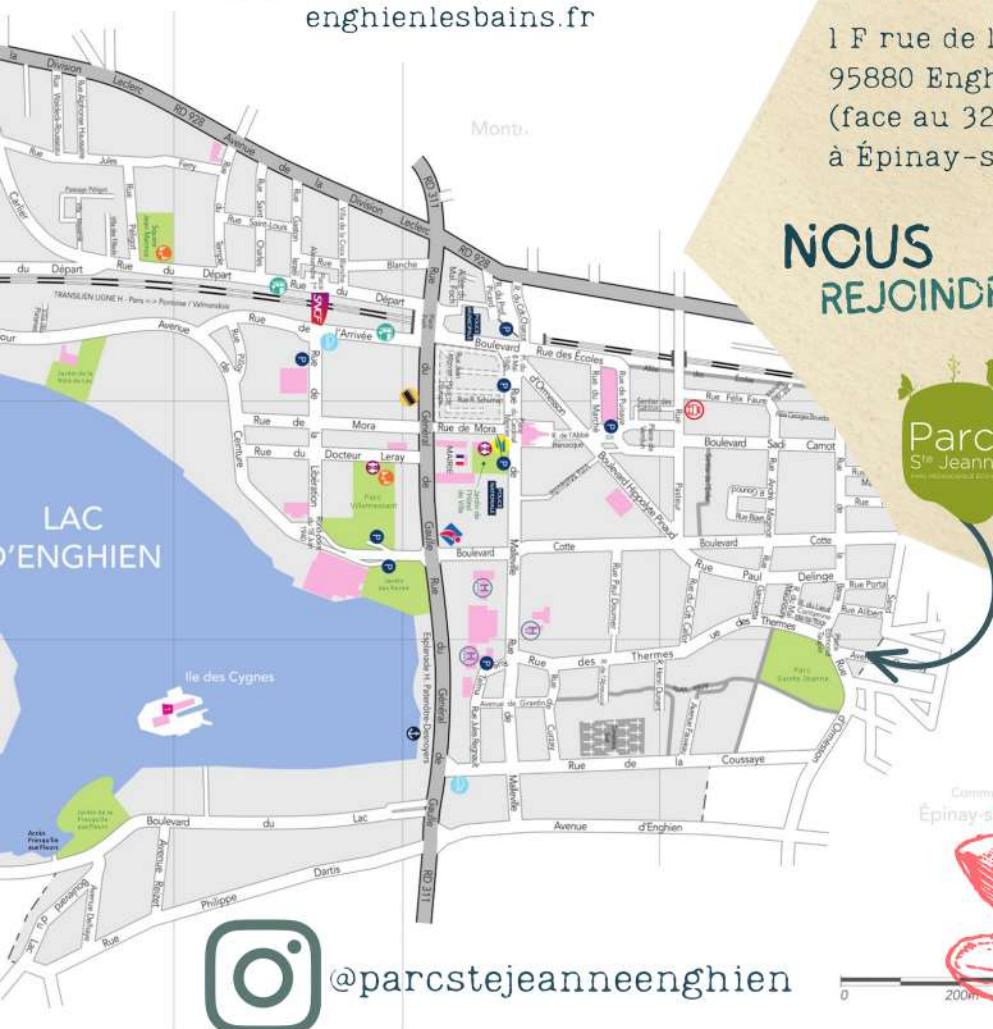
enghienlesbains.fr

1 F rue de l
95880 Engh
(face au 32
à Épinay-s

NOUS
REJOINDR

Parc
Ste Jeann

LAC
D'ENGHIEN

Ile des Cygnes

Division
Leclerc
RD 928
Avenue
de
la
Division
Leclerc
Rue
Jules
Ferry
Rue
du
Départ
Rue
du
Départ
Départ
TRANSILIEN LIGNE H - Paris <-> Pontoise / Valmondois
Avenue
Rue
de
l'Arrivée
Rue
Blanche
RD 928
RD 311
Rue
du
Général
de
Gaulle
Boulevard
Rue des Écoles
Rue de Mora
Rue
de
Mora
Rue
du
Docteur
Leray
Rue
de
Ceinture
Rue
de
la
Libération
Boulevard
Cotte
Cotte
Boulevard
Rue
Paul
Delinge
Rue
des
Thermes
Rue
des
Thermes
Rue Félix Faure
Boulevard
Sadi
Carnot
Boulevard Hippolyte Pinaud
Rue
de
la
Coussaye
Avenue
d'Enghien
Boulevard
du
Lac
Dartis
Philippe
Rue
Malleville
Avenue de Girardin
Parc Sainte Jeanne
Jardin des Roses
Ile des Cygnes
Montl.
d'Ormesson
Épinay-s

@parcstejeanneenghien

0
200m